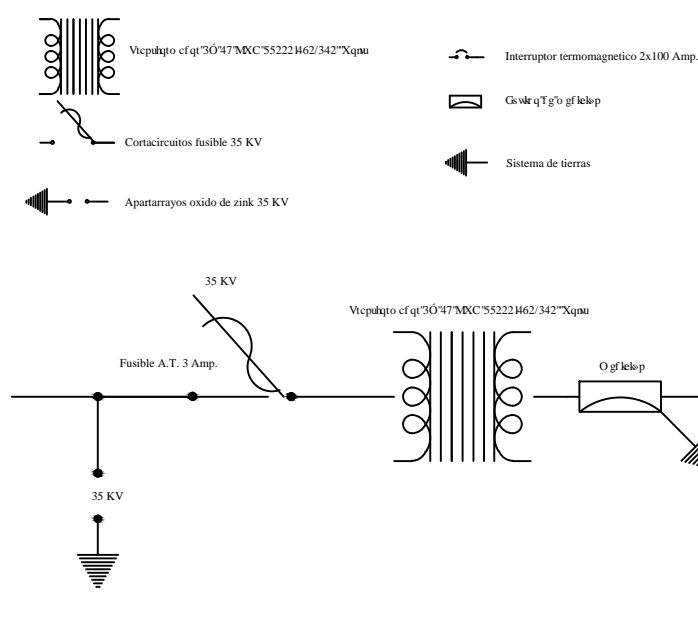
Vtcpuhqto cf qt"3Ó"47"MXC"55222 l462/342""Xqnu

Cortacircuitos fusible 35 KV

Apartarrayos oxido de zink 35 KV

Interruptor termomagnetico 2x100 Amp.

Gswkrq"Tg"o gf lekóp

Sistema de tierras

35 KV

Vtcpuhqto cf qt"3Ó"47"MXC"55222 l462/342""Xqnu

Fusible A.T. 3 Amp.

O gf lekóp

35 KV